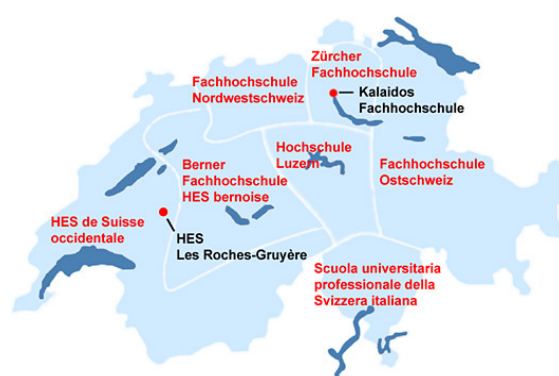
Zürcher Fachhochschule

Fachhochschule Nordwestschweiz

Kalaidos Fachhochschule

Hochschule Luzern

Berner Fachhochschule HES bernoise

Fachhochschule Ostschweiz

HES de Suisse occidentale

HES Les Roches-Gruyère

Scuola universitaria professionale della Svizzera italiana